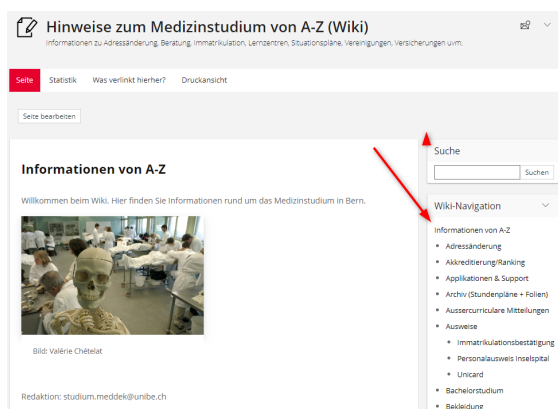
Hinweise zum Medizinstudium von A-Z (Wiki)

Informationen zu Adressänderung, Beratung, Immatrikulation, Lernzentren, Situationspläne, Vereinigungen, Versicherungen uvm.

Seite | Statistik | Was verlinkt hierher? | Druckansicht

Seite bearbeiten

Informationen von A-Z

Willkommen beim Wiki. Hier finden Sie Informationen rund um das Medizinstudium in Bern.

Bild: Valérie Chételat

Redaktion: studium.meddek@unibe.ch

Suche

Suchen

Wiki-Navigation

Informationen von A-Z
- Adressänderung
- Akkreditierung/Ranking
- Applikationen & Support
- Archiv (Stundenpläne + Folien)
- Aussercurriculare Mitteilungen
- Ausweise
  - Immatrikulationsbestätigung
  - Personalausweis Inselspital
  - Unicard
- Bachelorstudium
- Bekleidung